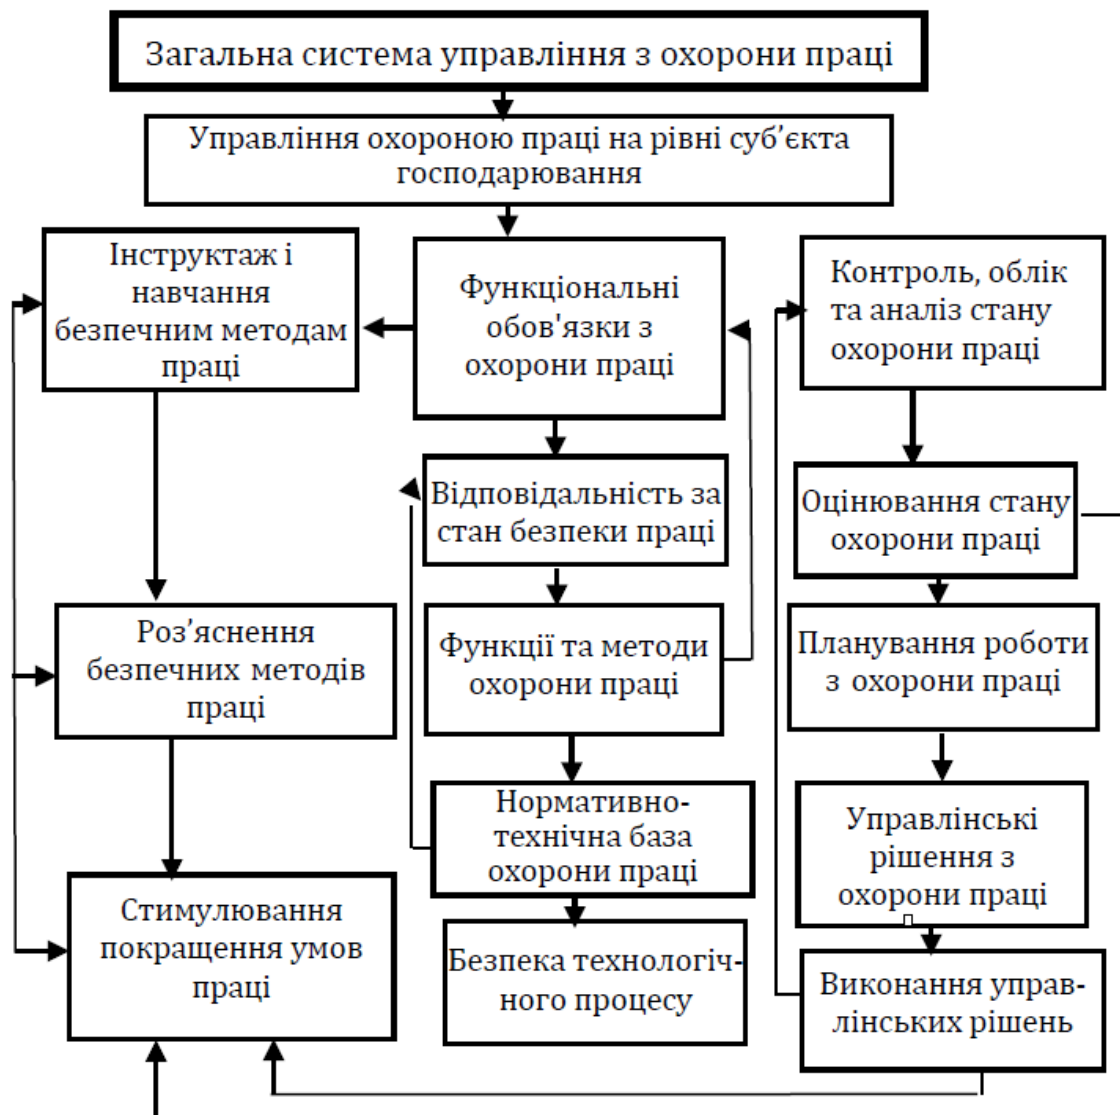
Загальна система управління з охорони праці

Управління охороною праці на рівні суб'єкта господарювання

Інструктаж і навчання безпечним методам праці

Функціональні обов'язки з охорони праці

Контроль, облік та аналіз стану охорони праці

Відповідальність за стан безпеки праці

Оцінювання стану охорони праці

Роз'яснення безпечних методів праці

Функції та методи охорони праці

Планування роботи з охорони праці

Нормативно-технічна база охорони праці

Управлінські рішення з охорони праці

Стимулювання покращення умов праці

Безпека технологічного процесу

Виконання управлінських рішень